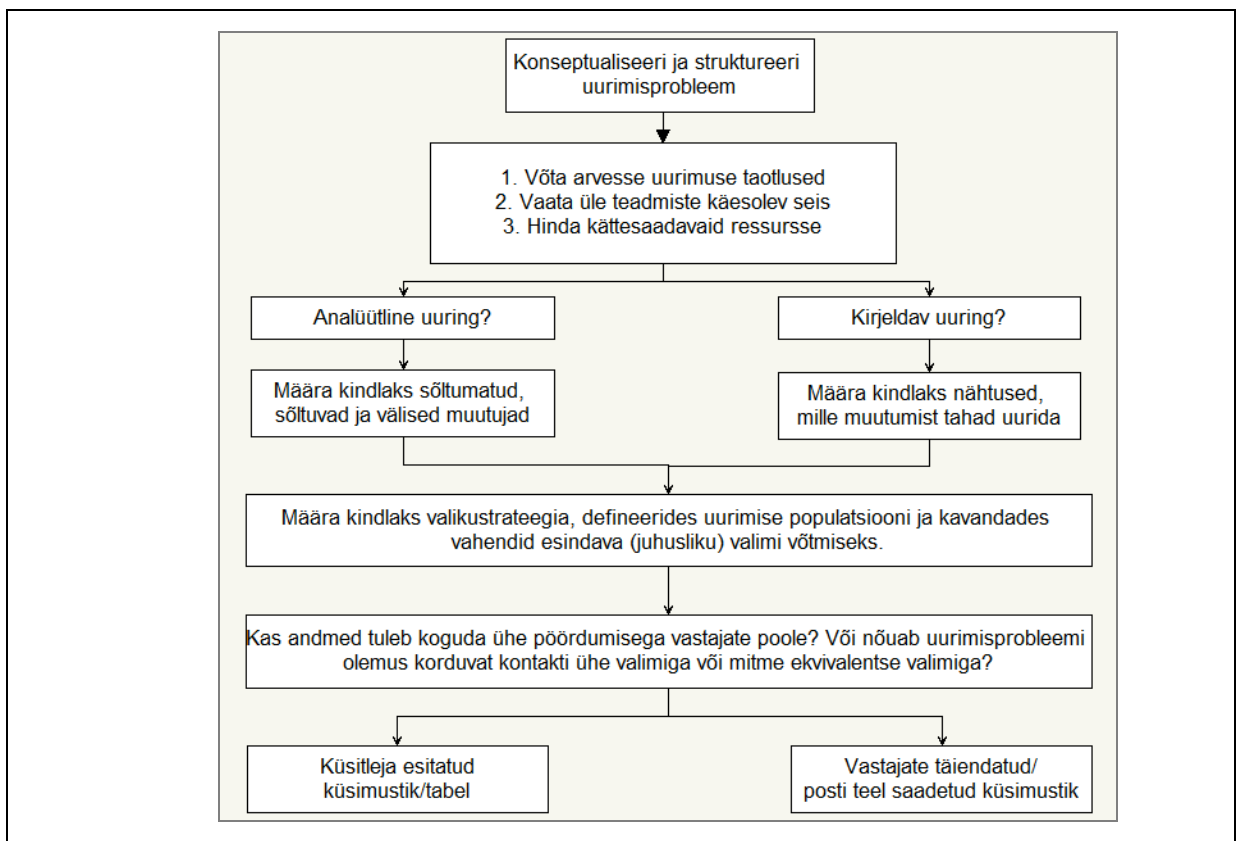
Konseptualiseeri ja struktureeri uurimisprobleem

1. Võta arvesse uurimuse taotlused
2. Vaata üle teadmiste käesolev seis
3. Hinda kättesaadavaid ressursse

Analüütline uuring?

Kirjeldav uuring?

Määra kindlaks sõltumatud, sõltuvad ja välised muutujad

Määra kindlaks nähtused, mille muutumist tahad uurida

Määra kindlaks valikustrateegia, defineerides uurimise populatsiooni ja kavandades vahendid esindava (juhusliku) valimi võtmiseks.

Kas andmed tuleb koguda ühe pöördumisega vastajate poole? Või nõuab uurimisprobleemi olemus korduvat kontakti ühe valimiga või mitme ekvivalentse valimiga?

Küsitleja esitatud küsimustik/tabel

Vastajate täiendatud/ posti teel saadetud küsimustik